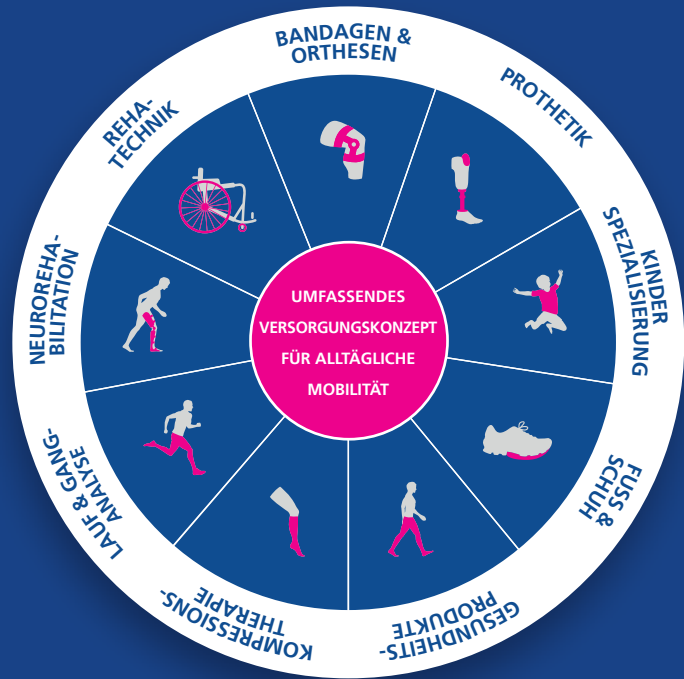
BANDAGEN & ORTHESEN

PROTHETIK

KINDER SPEZIALISIERUNG

FUSS & SCHUH

GESUNDHEITS-PRODUKTE

KOMPRESSIONS-THERAPIE

LAUF & GANG-ANALYSE

NEUROREHA-BILITATION

REHA-TECHNIK

UMFASSENDES VERSORGUNGSKONZEPT FÜR ALLTÄGLICHE MOBILITÄT